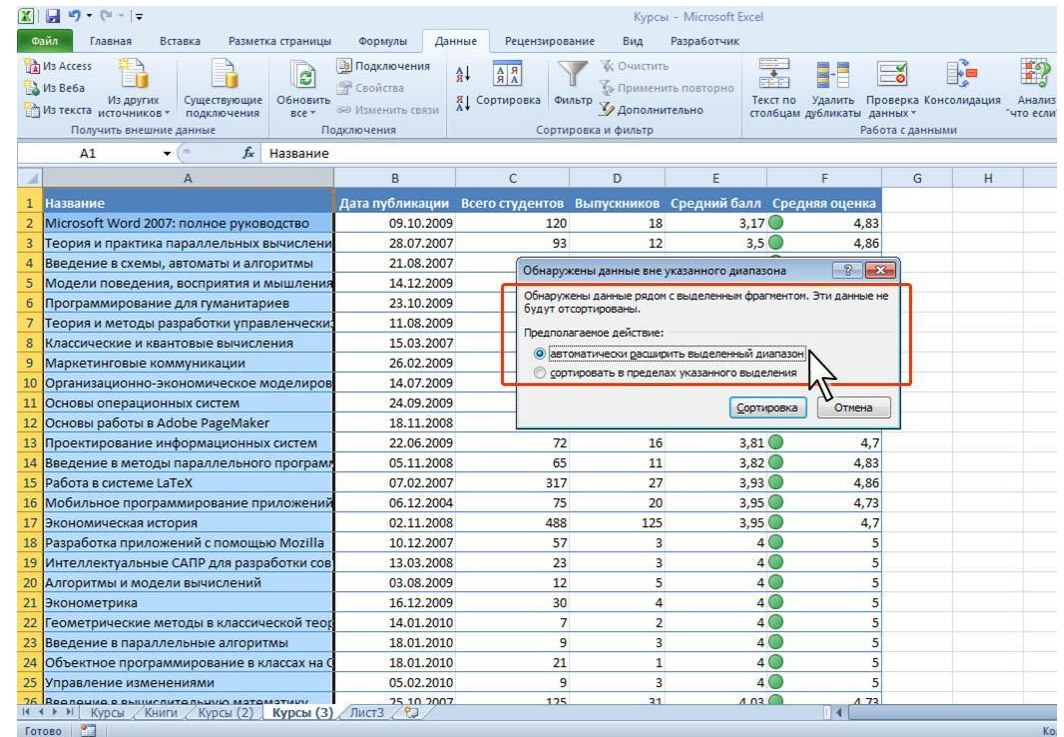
Курсы - Microsoft Excel

Файл | Главная | Вставка | Разметка страницы | Формулы | Данные | Рецензирование | Вид | Разработчик

Из Access
Из Веба
Из текста
Из других источников
Существующие подключения
Получить внешние данные
Обновить все
Подключения
Свойства
Изменить связи
Подключения
Сортировка
Фильтр
Очистить
Применить повторно
Дополнительно
Сортировка и фильтр
Текст по столбцам
Удалить дубликаты
Проверка данных
Консолидация
Анализ "что если"
Работа с данными

A1 | $f_x$ | Название

| | A | B | C | D | E | F | G | H |
|---|---|---|---|---|---|---|---|---|
| 1 | Название | Дата публикации | Всего студентов | Выпускников | Средний балл | Средняя оценка | | |
| 2 | Microsoft Word 2007: полное руководство | 09.10.2009 | 120 | 18 | 3,17 | 4,83 | | |
| 3 | Теория и практика параллельных вычислени | 28.07.2007 | 93 | 12 | 3,5 | 4,86 | | |
| 4 | Введение в схемы, автоматы и алгоритмы | 21.08.2007 | | | | | | |
| 5 | Модели поведения, восприятия и мышления | 14.12.2009 | | | | | | |
| 6 | Программирование для гуманитариев | 23.10.2009 | | | | | | |
| 7 | Теория и методы разработки управленчески: | 11.08.2009 | | | | | | |
| 8 | Классические и квантовые вычисления | 15.03.2007 | | | | | | |
| 9 | Маркетинговые коммуникации | 26.02.2009 | | | | | | |
| 10 | Организационно-экономическое моделиров | 14.07.2009 | | | | | | |
| 11 | Основы операционных систем | 24.09.2009 | | | | | | |
| 12 | Основы работы в Adobe PageMaker | 18.11.2008 | | | | | | |
| 13 | Проектирование информационных систем | 22.06.2009 | 72 | 16 | 3,81 | 4,7 | | |
| 14 | Введение в методы параллельного программ | 05.11.2008 | 65 | 11 | 3,82 | 4,83 | | |
| 15 | Работа в системе LaTeX | 07.02.2007 | 317 | 27 | 3,93 | 4,86 | | |
| 16 | Мобильное программирование приложений | 06.12.2004 | 75 | 20 | 3,95 | 4,73 | | |
| 17 | Экономическая история | 02.11.2008 | 488 | 125 | 3,95 | 4,7 | | |
| 18 | Разработка приложений с помощью Mozilla | 10.12.2007 | 57 | 3 | 4 | 5 | | |
| 19 | Интеллектуальные САПР для разработки сов | 13.03.2008 | 23 | 3 | 4 | 5 | | |
| 20 | Алгоритмы и модели вычислений | 03.08.2009 | 12 | 5 | 4 | 5 | | |
| 21 | Эконометрика | 16.12.2009 | 30 | 4 | 4 | 5 | | |
| 22 | Геометрические методы в классической теор | 14.01.2010 | 7 | 2 | 4 | 5 | | |
| 23 | Введение в параллельные алгоритмы | 18.01.2010 | 9 | 3 | 4 | 5 | | |
| 24 | Объектное программирование в классах на С | 18.01.2010 | 21 | 1 | 4 | 5 | | |
| 25 | Управление изменениями | 05.02.2010 | 9 | 3 | 4 | 5 | | |
| 26 | Введение в вычислительную математику | 25.10.2007 | 125 | 31 | 4,03 | 4,73 | | |

Обнаружены данные вне указанного диапазона
Обнаружены данные рядом с выделенным фрагментом. Эти данные не будут отсортированы.
Предполагаемое действие:
автоматически расширить выделенный диапазон
сортировать в пределах указанного выделения
Сортировка | Отмена

Курсы | Книги | Курсы (2) | Курсы (3) | Лист3
Готово